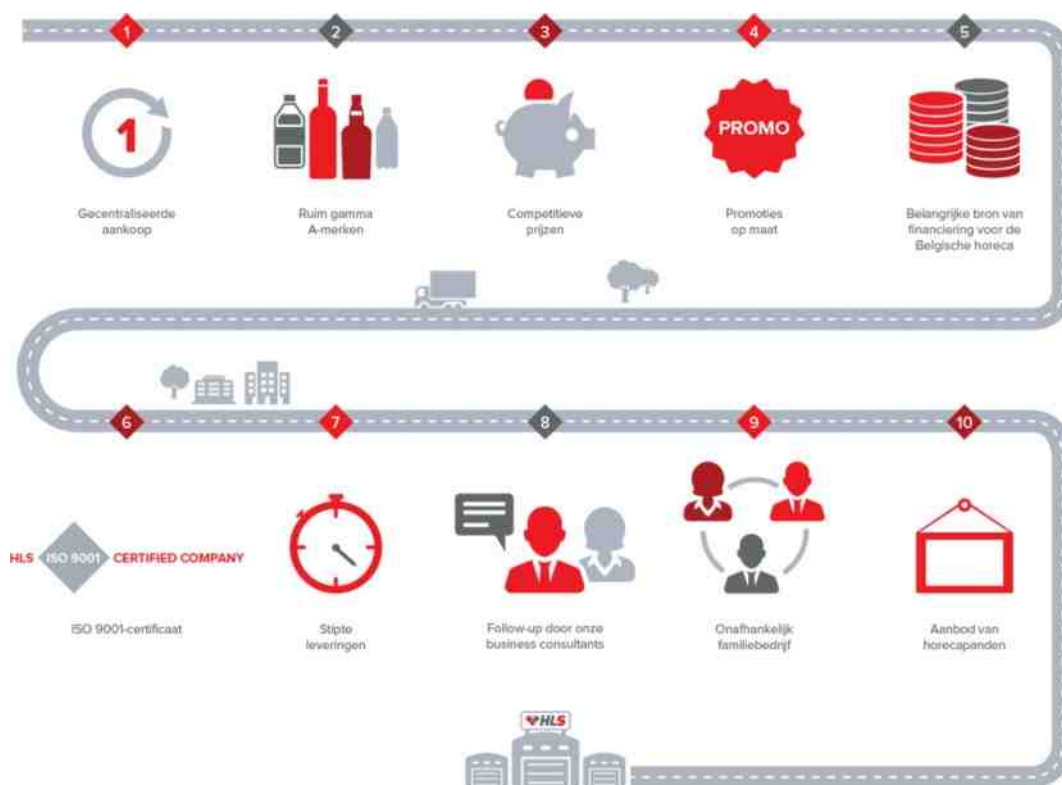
1

2

3

4

5

1

PROMO

Gecentraliseerde aankoop

Ruim gamma A-merken

Competitieve prijzen

Promoties op maat

Belangrijke bron van financiering voor de Belgische horeca

6

7

8

9

10

HLS ISO 9001 CERTIFIED COMPANY

ISO 9001-certificaat

Stipte leveringen

Follow-up door onze business consultants

Onafhankelijk familiebedrijf

Aanbod van horecapanden

HLS